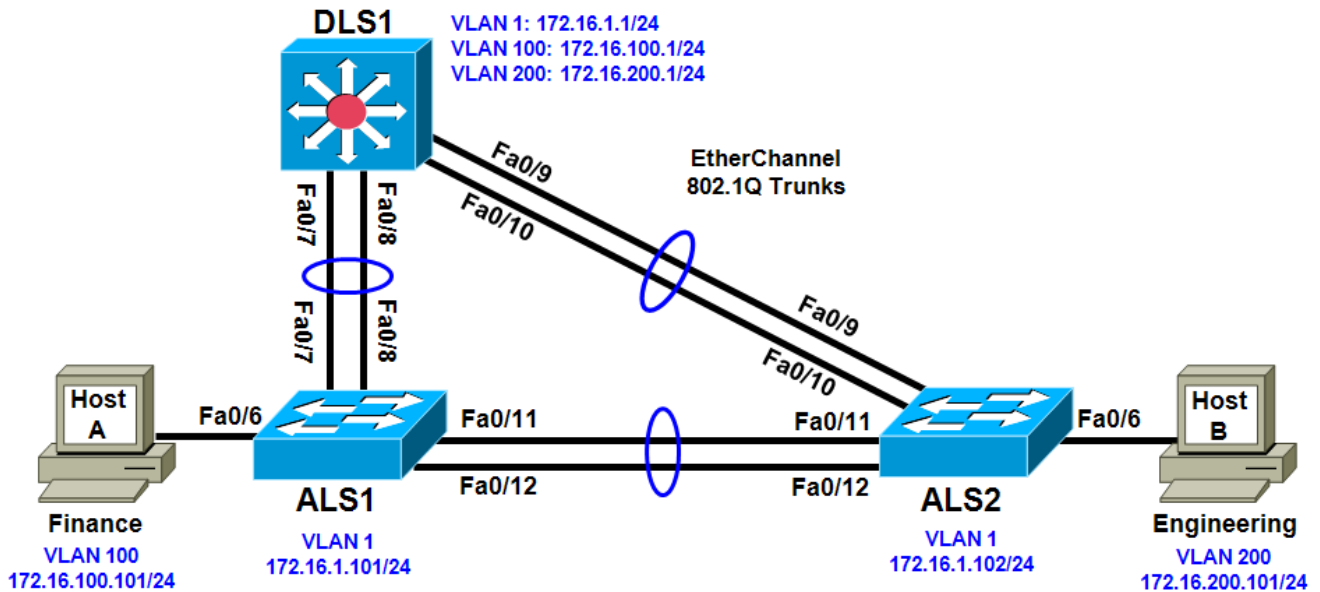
DLS1

VLAN 1: 172.16.1.1/24
VLAN 100: 172.16.100.1/24
VLAN 200: 172.16.200.1/24

EtherChannel
802.1Q Trunks

Fa0/9
Fa0/10
Fa0/7
Fa0/8
Fa0/7
Fa0/8
Fa0/9
Fa0/10

Host A
Fa0/6
Fa0/11
Fa0/12
ALS1
Fa0/11
Fa0/12
ALS2
Fa0/6
Host B

Finance
VLAN 100
172.16.100.101/24

VLAN 1
172.16.1.101/24

VLAN 1
172.16.1.102/24

Engineering
VLAN 200
172.16.200.101/24